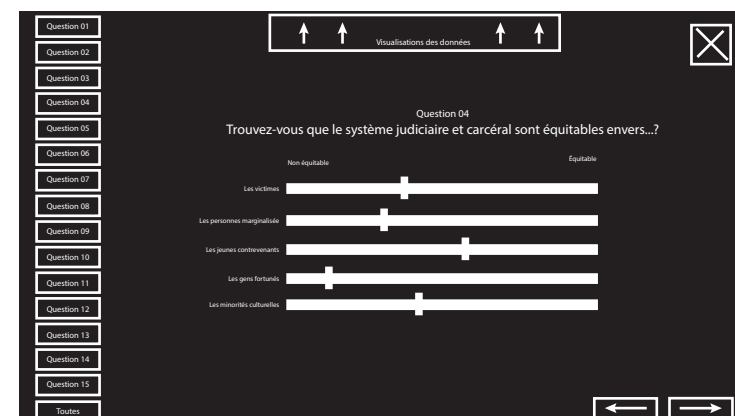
Question 01
Question 02
Question 03
Question 04
Question 05
Question 06
Question 07
Question 08
Question 09
Question 10
Question 11
Question 12
Question 13
Question 14
Question 15
Toutes

Visualisations des données

Question 04
Trouvez-vous que le système judiciaire et carcéral sont équitables envers...?

Non équitable
Équitable

Les victimes
Les personnes marginalisée
Les jeunes contrevenants
Les gens fortunés
Les minorités culturelles